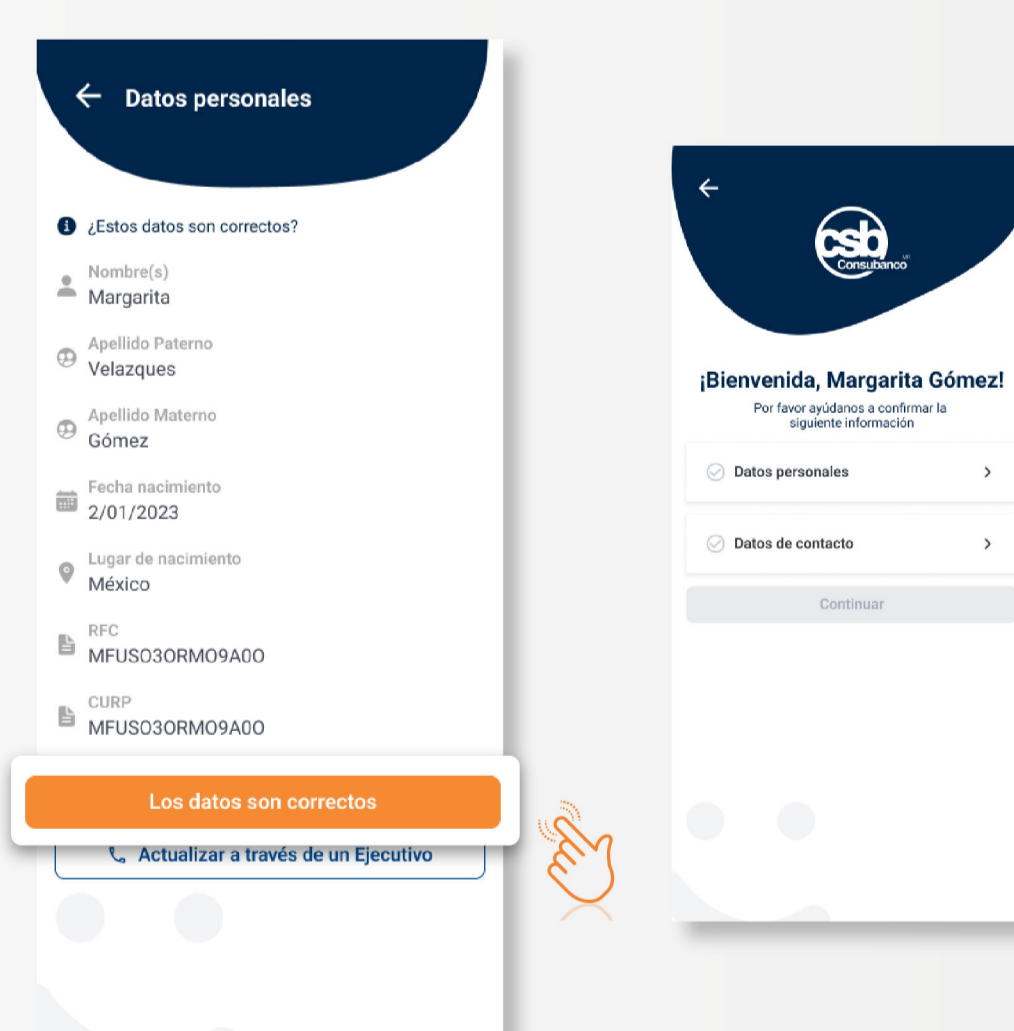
Datos personales

¿Estos datos son correctos?

Nombre(s)
Margarita

Apellido Paterno
Velazques

Apellido Materno
Gómez

Fecha nacimiento
2/01/2023

Lugar de nacimiento
México

RFC
MFUSO3ORMO9A0O

CURP
MFUSO3ORMO9A0O

Los datos son correctos

Actualizar a través de un Ejecutivo

csb Consubanco

¡Bienvenida, Margarita Gómez!

Por favor ayúdanos a confirmar la siguiente información

Datos personales

Datos de contacto

Continuar